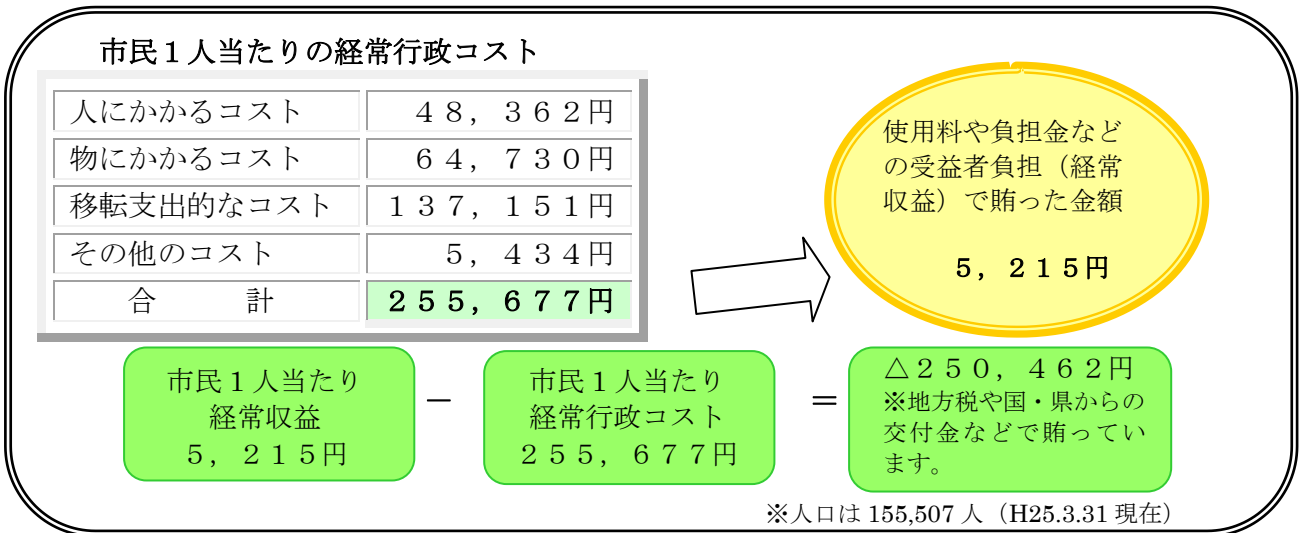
市民１人当たりの経常行政コスト

| 人にかかるコスト | ４８，３６２円 |
|---|---|
| 物にかかるコスト | ６４，７３０円 |
| 移転支出的なコスト | １３７，１５１円 |
| その他のコスト | ５，４３４円 |
| 合　　計 | ２５５，６７７円 |

使用料や負担金などの受益者負担（経常収益）で賄った金額

５，２１５円

市民１人当たり経常収益 ５，２１５円

－

市民１人当たり経常行政コスト ２５５，６７７円

＝

△２５０，４６２円
※地方税や国・県からの交付金などで賄っています。

※人口は 155,507 人（H25.3.31 現在）